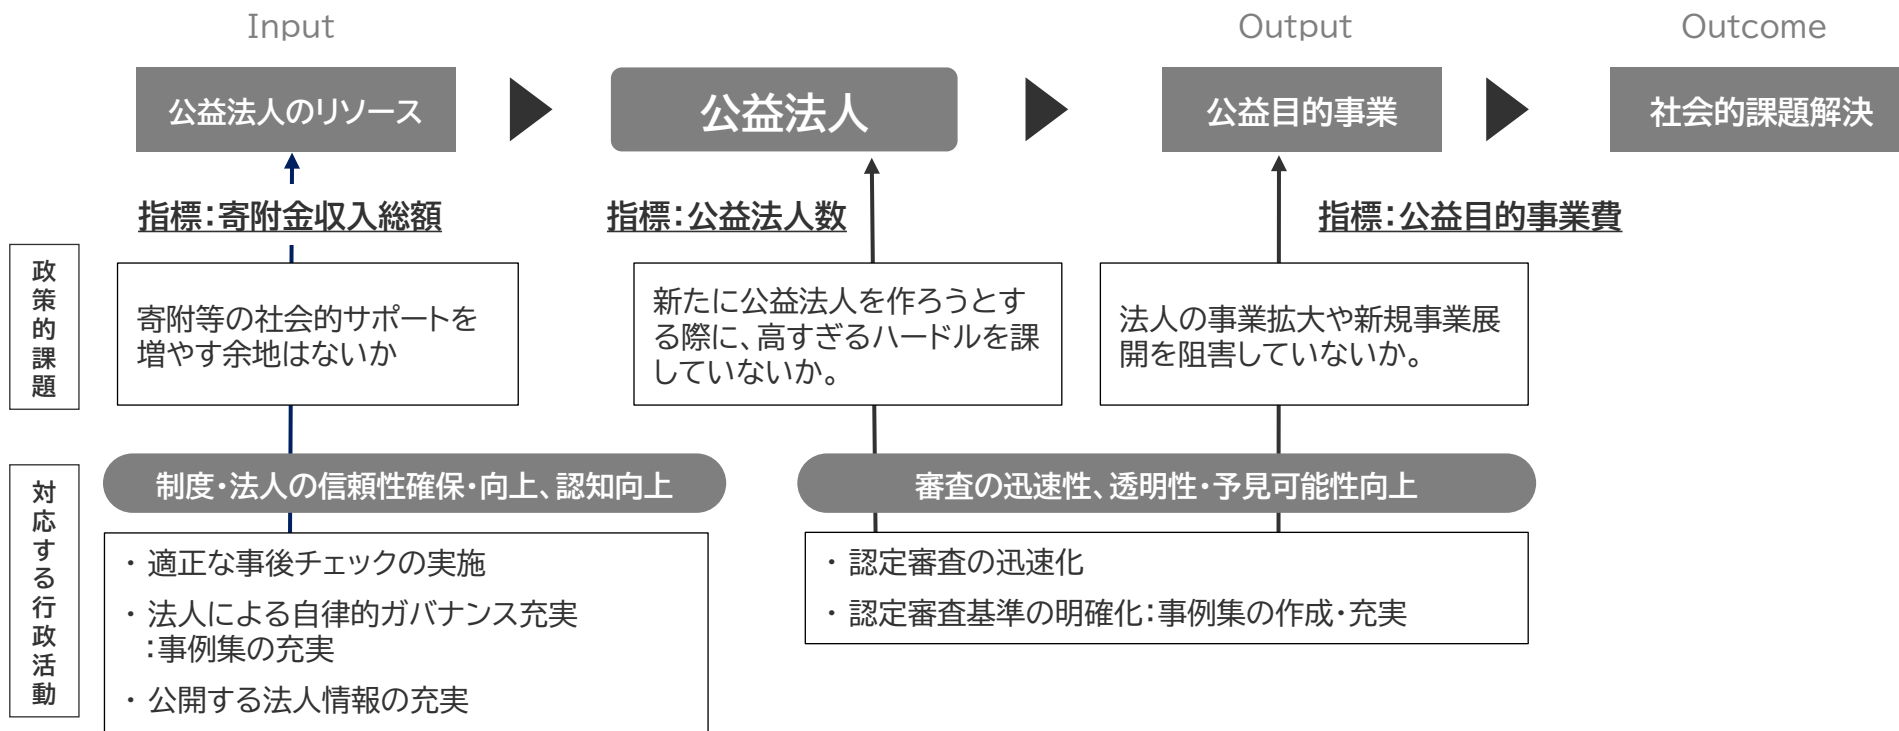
Input

Output

Outcome

公益法人のリソース

公益法人

公益目的事業

社会的課題解決

指標:寄附金収入総額

指標:公益法人数

指標:公益目的事業費

政策的課題

寄附等の社会的サポートを増やす余地はないか

新たに公益法人を作ろうとする際に、高すぎるハードルを課していないか。

法人の事業拡大や新規事業展開を阻害していないか。

対応する行政活動

制度・法人の信頼性確保・向上、認知向上

審査の迅速性、透明性・予見可能性向上

・ 適正な事後チェックの実施

・ 法人による自律的ガバナンス充実 :事例集の充実

・ 公開する法人情報の充実

・ 認定審査の迅速化

・ 認定審査基準の明確化:事例集の作成・充実